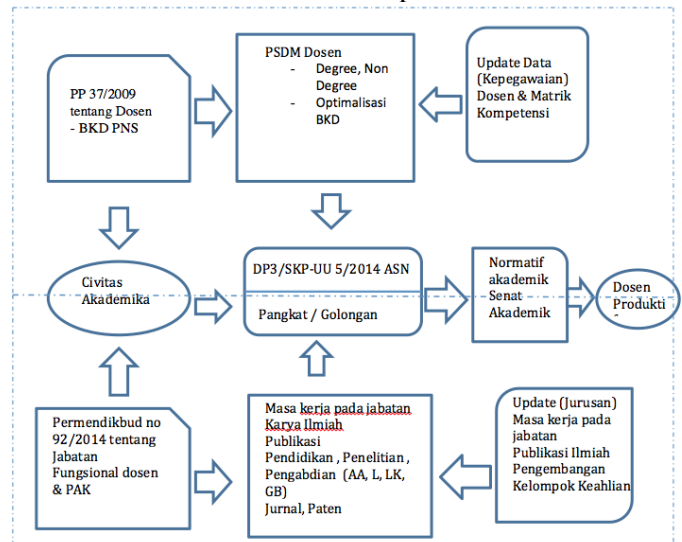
PP 37/2009 tentang Dosen
- BKD PNS

PSDM Dosen
- Degree, Non Degree
- Optimalisasi BKD

Update Data (Kepegawaian) Dosen & Matrik Kompetensi

Civitas Akademika

DP3/SKP-UU 5/2014 ASN

Pangkat / Golongan

Normatif akademik Senat Akademik

Dosen Produkti

Permendikbud no 92/2014 tentang Jabatan Fungsional dosen & PAK

Masa kerja pada jabatan
Karya Ilmiah
Publikasi
Pendidikan , Penelitian , Pengabdian (AA, L, LK, GB)
Jurnal, Paten

Update (Jurusan)
Masa kerja pada jabatan
Publikasi Ilmiah
Pengembangan Kelompok Keahlian